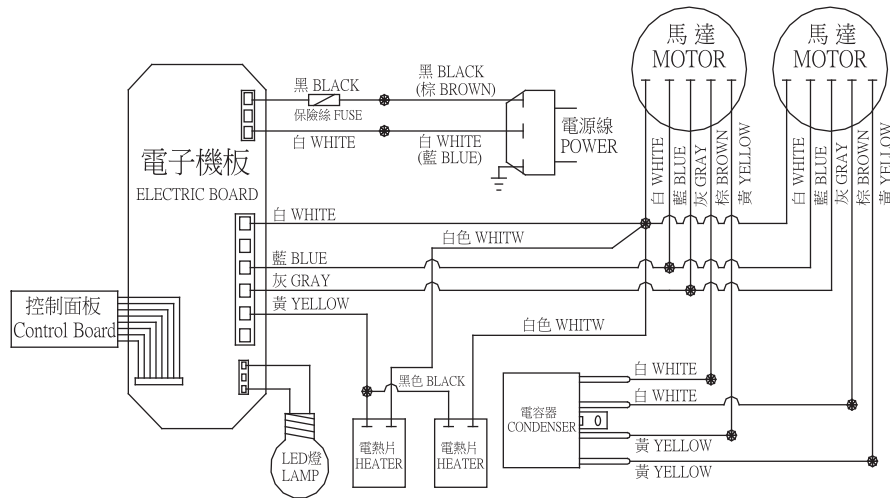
馬達
MOTOR

馬達
MOTOR

黑 BLACK
保險絲 FUSE
白 WHITE

黑 BLACK
(棕 BROWN)
白 WHITE
(藍 BLUE)

電源線
POWER

電子機板
ELECTRIC BOARD

白 WHITE
藍 BLUE
灰 GRAY
棕 BROWN
黃 YELLOW

白 WHITE
藍 BLUE
灰 GRAY
棕 BROWN
黃 YELLOW

白 WHITE
白色 WHITW
藍 BLUE
灰 GRAY
黃 YELLOW
白色 WHITW

控制面板
Control Board

黑色 BLACK

白 WHITE
白 WHITE
黃 YELLOW
黃 YELLOW

電容器
CONDENSER

LED燈
LAMP

電熱片
HEATER

電熱片
HEATER